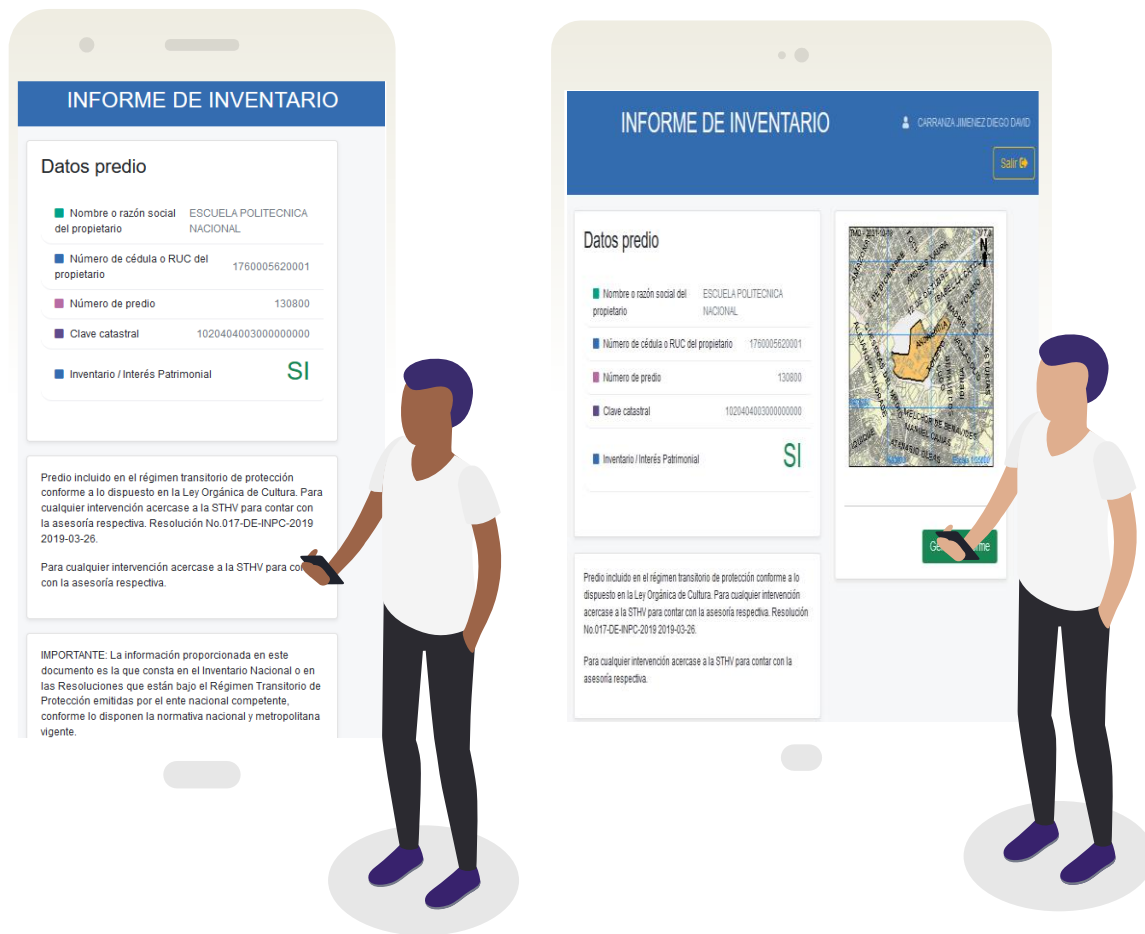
INFORME DE INVENTARIO

Datos predio

Nombre o razón social del propietario ESCUELA POLITECNICA NACIONAL

Número de cédula o RUC del propietario 1760005620001

Número de predio 130800

Clave catastral 1020404003000000000

Inventario / Interés Patrimonial SI

Predio incluido en el régimen transitorio de protección conforme a lo dispuesto en la Ley Orgánica de Cultura. Para cualquier intervención acercase a la STHV para contar con la asesoría respectiva. Resolución No.017-DE-INPC-2019 2019-03-26.

Para cualquier intervención acercase a la STHV para con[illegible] con la asesoría respectiva.

IMPORTANTE: La información proporcionada en este documento es la que consta en el Inventario Nacional o en las Resoluciones que están bajo el Régimen Transitorio de Protección emitidas por el ente nacional competente, conforme lo disponen la normativa nacional y metropolitana vigente.

INFORME DE INVENTARIO

CARRANZA JIMENEZ DIEGO DAVID

Salir

Datos predio

Nombre o razón social del propietario ESCUELA POLITECNICA NACIONAL

Número de cédula o RUC del propietario 1760005620001

Número de predio 130800

Clave catastral 1020404003000000000

Inventario / Interés Patrimonial SI

Ge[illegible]me

Predio incluido en el régimen transitorio de protección conforme a lo dispuesto en la Ley Orgánica de Cultura. Para cualquier intervención acercase a la STHV para contar con la asesoría respectiva. Resolución No.017-DE-INPC-2019 2019-03-26.

Para cualquier intervención acercase a la STHV para contar con la asesoría respectiva.